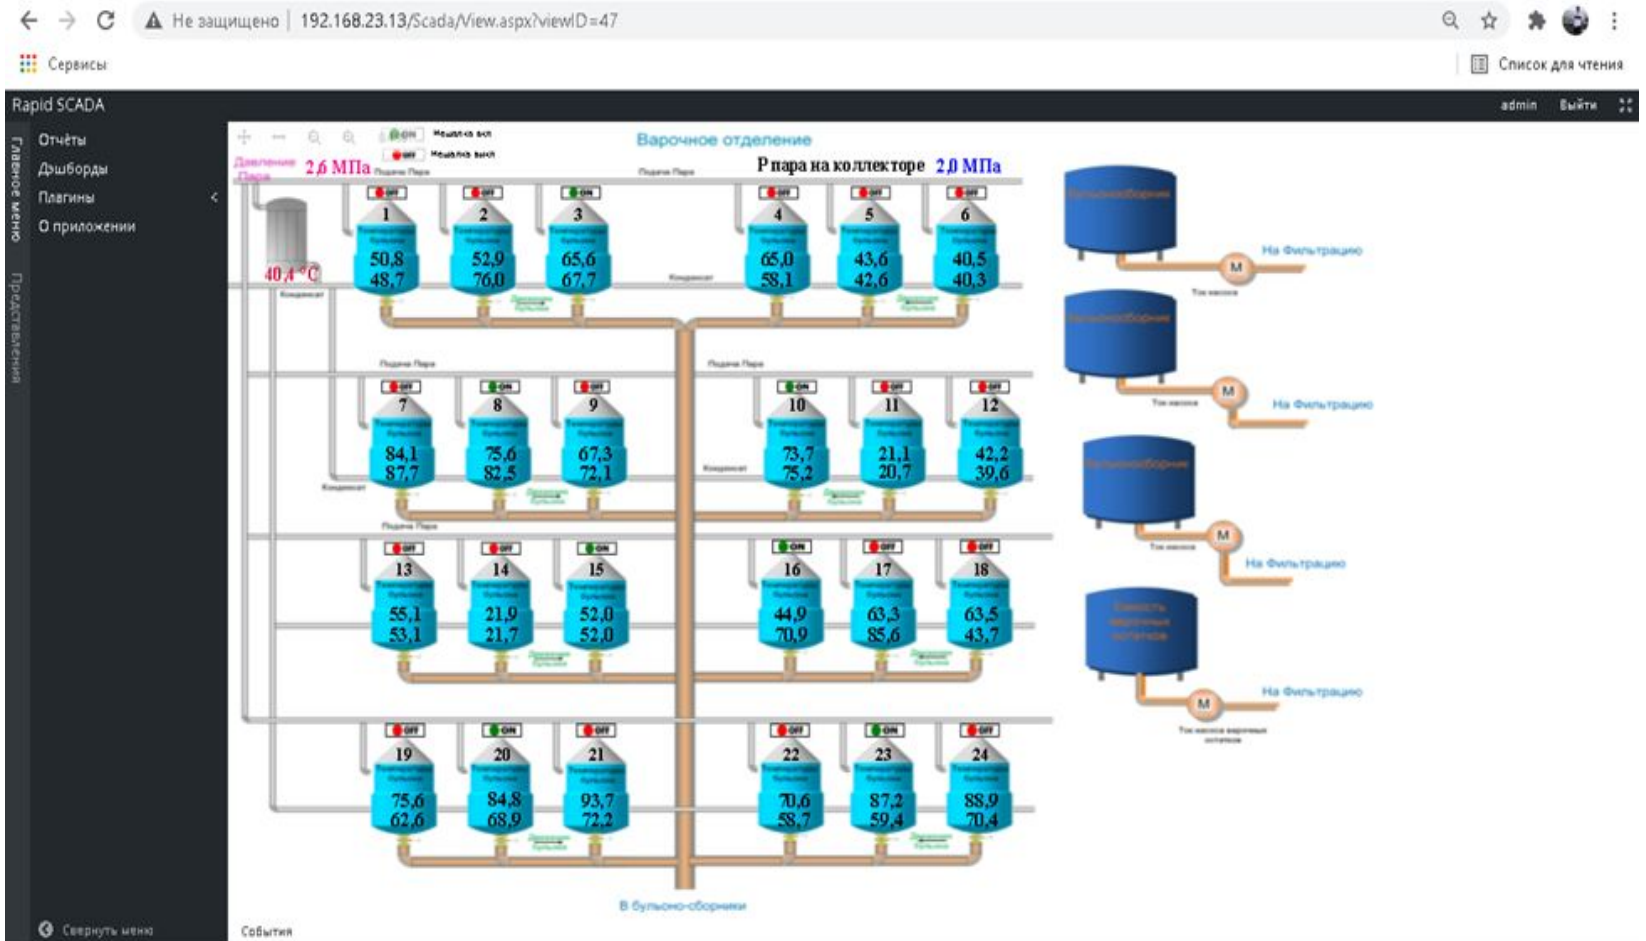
Не защищено | 192.168.23.13/Scada/View.aspx?viewID=47

Сервисы

Список для чтения

Rapid SCADA

admin Выйти

Главное меню

Отчёты
Дэшборды
Плагины
О приложении

Представления

ON Мешалка вкл
OFF Мешалка выкл

Варочное отделение

Давление Пара 2,6 МПа

Р пара на коллекторе 2,0 МПа

Подача Пара

OFF 1 50,8 48,7
OFF 2 52,9 76,0
ON 3 65,6 67,7
OFF 4 65,0 58,1
OFF 5 43,6 42,6
OFF 6 40,5 40,3

40,4 °С

Конденсат

OFF 7 84,1 87,7
ON 8 75,6 82,5
OFF 9 67,3 72,1
ON 10 73,7 75,2
OFF 11 21,1 20,7
OFF 12 42,2 39,6

OFF 13 55,1 53,1
OFF 14 21,9 21,7
ON 15 52,0 52,0
ON 16 44,9 70,9
OFF 17 63,3 85,6
OFF 18 63,5 43,7

OFF 19 75,6 62,6
ON 20 84,8 68,9
OFF 21 93,7 72,2
OFF 22 70,6 58,7
ON 23 87,2 59,4
OFF 24 88,9 70,4

В бульоно-сборники

Бульоносборник
M
На Фильтрацию
Ток насоса

Бульоносборник
M
На Фильтрацию
Ток насоса

Бульоносборник
M
На Фильтрацию
Ток насоса

Емкость варочных остатков
M
На Фильтрацию
Ток насоса варочных остатков

Свернуть меню

События